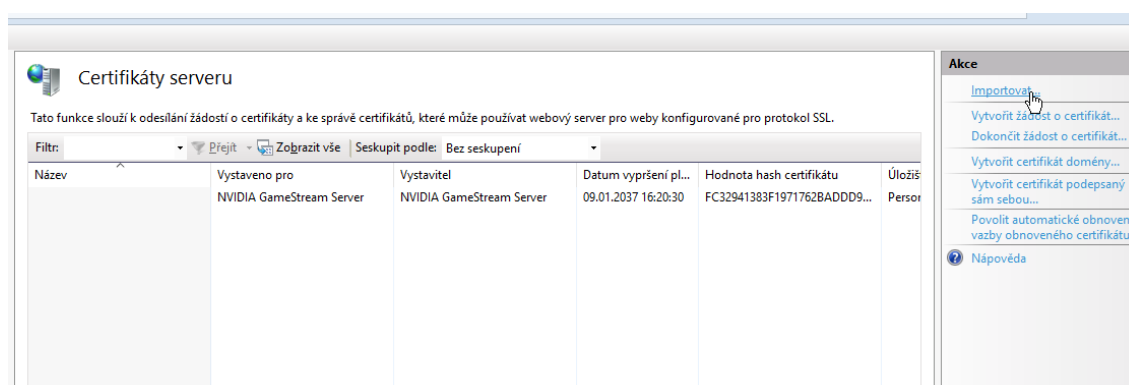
Certifikáty serveru

Tato funkce slouží k odesílání žádostí o certifikáty a ke správě certifikátů, které může používat webový server pro weby konfigurované pro protokol SSL.

Filtr: Přejít Zobrazit vše Seskupit podle: Bez seskupení

| Název | Vystaveno pro | Vystavitel | Datum vypršení pl... | Hodnota hash certifikátu | Úložiš |
|---|---|---|---|---|---|
| | NVIDIA GameStream Server | NVIDIA GameStream Server | 09.01.2037 16:20:30 | FC32941383F1971762BADDD9... | Persor |

Akce

Importovat...

Vytvořit žádost o certifikát...

Dokončit žádost o certifikát...

Vytvořit certifikát domény...

Vytvořit certifikát podepsaný sám sebou...

Povolit automatické obnov vazby obnoveného certifikátu

Nápověda